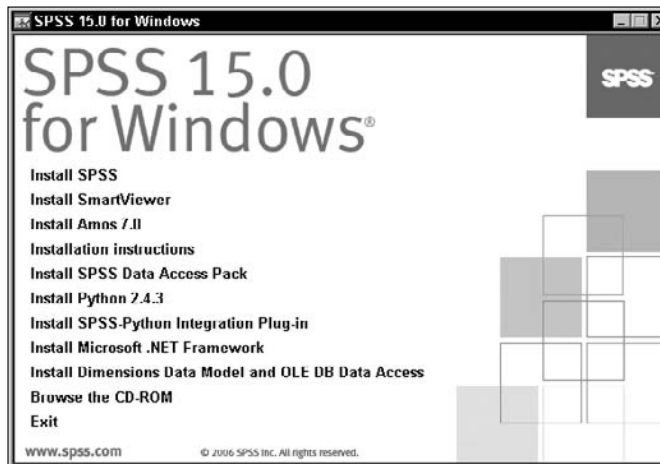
SPSS 15.0 for Windows

SPSS 15.0 for Windows®

SPSS

Install SPSS
Install SmartViewer
Install Amos 7.0
Installation instructions
Install SPSS Data Access Pack
Install Python 2.4.3
Install SPSS-Python Integration Plug-in
Install Microsoft .NET Framework
Install Dimensions Data Model and OLE DB Data Access
Browse the CD-ROM
Exit

www.spss.com © 2006 SPSS Inc. All rights reserved.